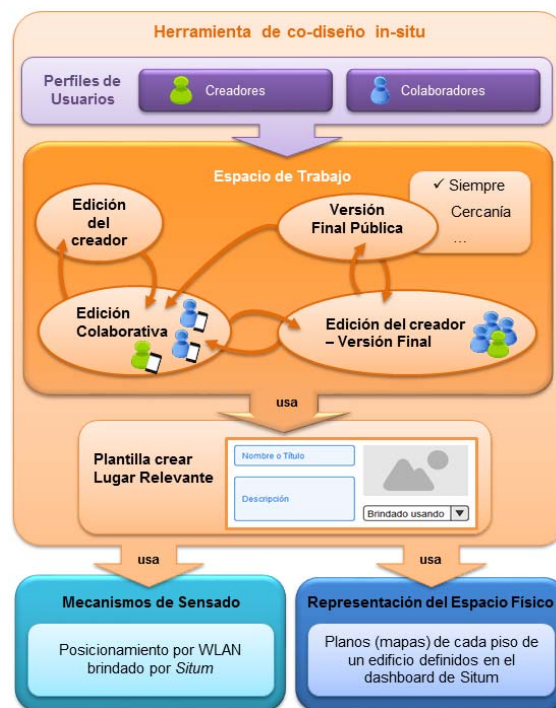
Herramienta de co-diseño in-situ

Perfiles de Usuarios

Creadores

Colaboradores

Espacio de Trabajo

✓ Siempre
Cercanía
...

Edición del creador

Versión Final Pública

Edición Colaborativa

Edición del creador – Versión Final

usa

Plantilla crear Lugar Relevante

Nombre o Título

Descripción

Brindado usando

usa

usa

Mecanismos de Sensado

Posicionamiento por WLAN brindado por *Situm*

Representación del Espacio Físico

Planos (mapas) de cada piso de un edificio definidos en el dashboard de Situm